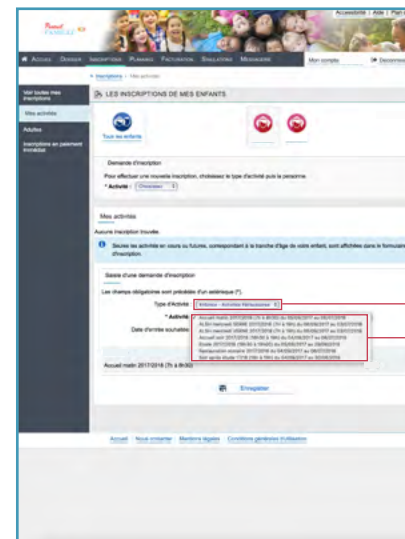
Portail FAMILLE

Accessibilité | Aide | Plan

Accueil Dossier Inscriptions Planning Facturation Simulations Messagerie Mon compte Déconnexion

Inscriptions > Mes activités

Voir toutes mes inscriptions

Mes activités

Adultes

Inscriptions en paiement immédiat

LES INSCRIPTIONS DE MES ENFANTS

Tous les enfants

Demande d'inscription

Pour effectuer une nouvelle inscription, choisissez le type d'activité puis la personne.

* Activité : Choisissez

Mes activités

Aucune inscription trouvée.

Seules les activités en cours ou futures, correspondant à la tranche d'âge de votre enfant, sont affichées dans le formulaire d'inscription.

Saisie d'une demande d'inscription

Les champs obligatoires sont précédés d'un astérisque (*).

Type d'Activité : Enfance - Activités Périscolaires

* Activité :

Date d'entrée souhaitée :

Accueil matin 2017/2018 (7h à 8h30) du 04/09/2017 au 06/07/2018
ALSH mercredi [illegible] 2017/2018 (7h à 18h) du 06/09/2017 au 03/07/2018
ALSH mercredi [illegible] 2017/2018 (7h à 18h) du 06/09/2017 au 03/07/2018
Accueil soir 2017/2018 (16h30 à 19h) du 04/09/2017 au 06/07/2018
Etude 2017/2018 (16h30 à 18h00) du 04/09/2017 au 29/06/2018
Restauration scolaire 2017/2018 du 04/09/2017 au 06/07/2018
Soir après étude 17/18 (18h à 19h) du 04/09/2017 au 30/06/2018

Accueil matin 2017/2018 (7h à 8h30)

Enregistrer

Accueil Nous contacter Mentions légales Conditions générales d'utilisation